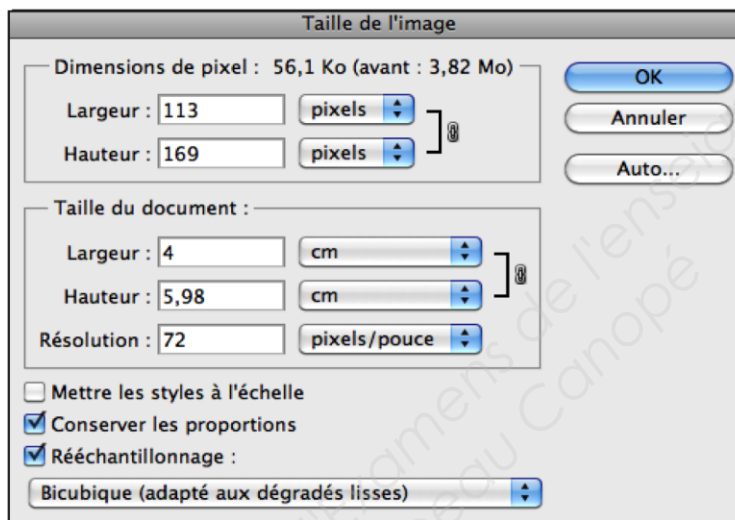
Taille de l'image

Dimensions de pixel : 56,1 Ko (avant : 3,82 Mo)

Largeur : 113 pixels

Hauteur : 169 pixels

OK

Annuler

Auto...

Taille du document :

Largeur : 4 cm

Hauteur : 5,98 cm

Résolution : 72 pixels/pouce

Mettre les styles à l'échelle

Conserver les proportions

Rééchantillonnage :

Bicubique (adapté aux dégradés lisses)

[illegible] de l'ensei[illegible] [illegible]gements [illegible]eau Canopé